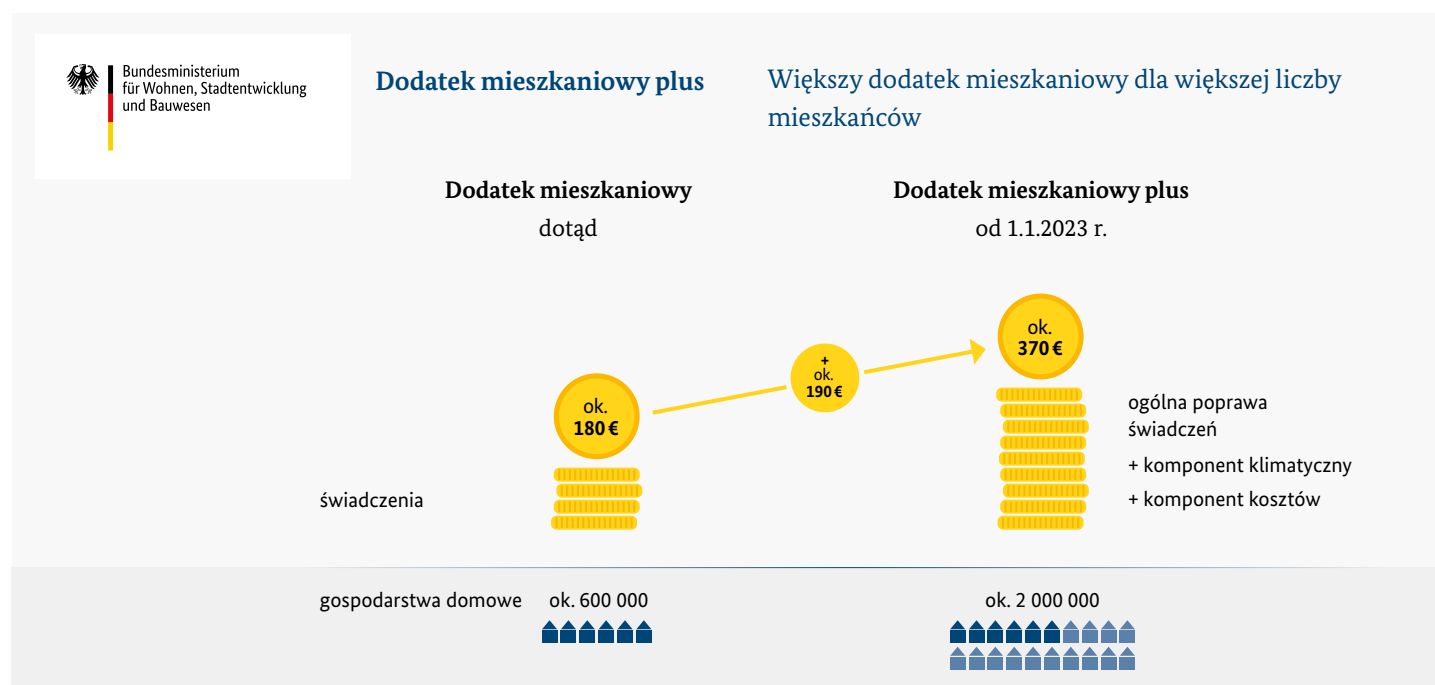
Bundesministerium
für Wohnen, Stadtentwicklung
und Bauwesen

Dodatek mieszkaniowy plus

Większy dodatek mieszkaniowy dla większej liczby mieszkańców

Dodatek mieszkaniowy
dotąd

Dodatek mieszkaniowy plus
od 1.1.2023 r.

ok.
370 €

+
ok.
190 €

ok.
180 €

ogólna poprawa świadczeń

+ komponent klimatyczny

+ komponent kosztów

świadczenia

gospodarstwa domowe

ok. 600 000

ok. 2 000 000